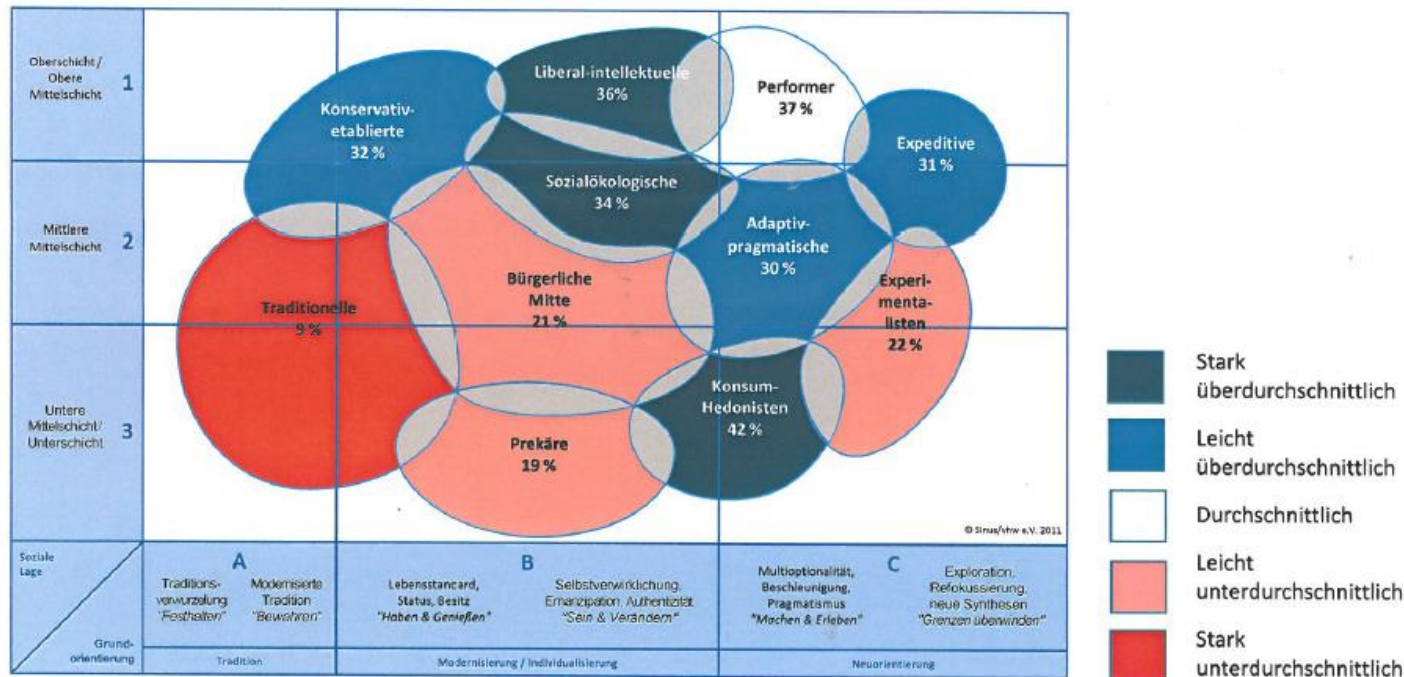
Oberschicht / Obere Mittelschicht 1

Mittlere Mittelschicht 2

Untere Mittelschicht / Unterschicht 3

Liberal-intellektuelle 36%

Performer 37 %

Konservativ-etablierte 32 %

Expeditive 31 %

Sozialökologische 34 %

Adaptiv-pragmatische 30 %

Traditionelle 9 %

Bürgerliche Mitte 21 %

Experimentalisten 22 %

Konsum-Hedonisten 42 %

Prekäre 19 %

© Sinus/vhw e.V. 2011

Soziale Lage

Grundorientierung

A

Traditionsverwurzelung "Festhalten"

Modernisierte Tradition "Bewahren"

B

Lebensstandard, Status, Besitz "Haben & Genießen"

Selbstverwirklichung, Emanzipation, Authentizität "Sein & Verändern"

C

Multioptionalität, Beschleunigung, Pragmatismus "Machen & Erleben"

Exploration, Refokussierung, neue Synthesen "Grenzen überwinden"

Tradition

Modernisierung / Individualisierung

Neuorientierung

Stark überdurchschnittlich

Leicht überdurchschnittlich

Durchschnittlich

Leicht unterdurchschnittlich

Stark unterdurchschnittlich